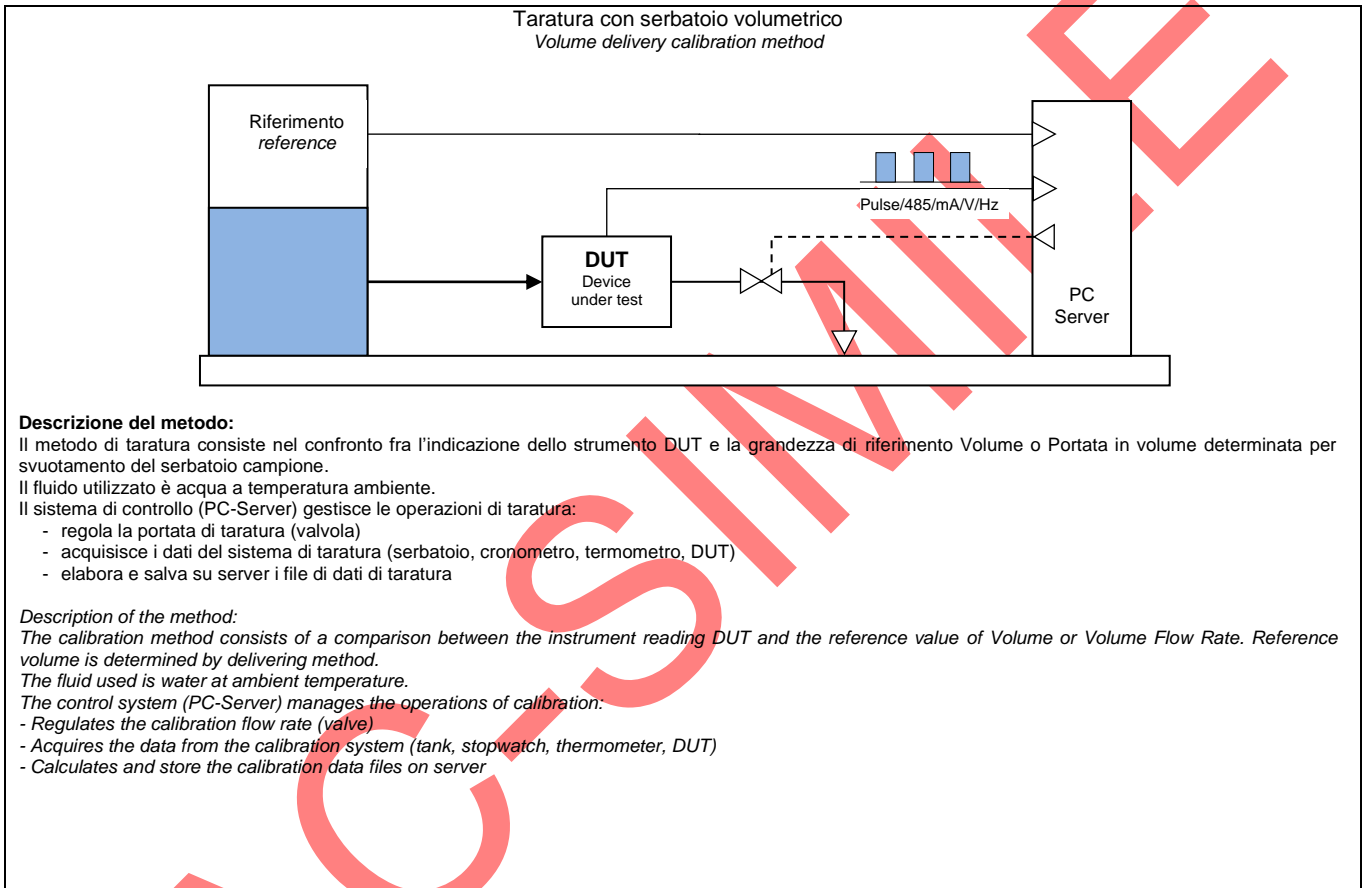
Taratura con serbatoio volumetrico
*Volume delivery calibration method*

Riferimento
*reference*

Pulse/485/mA/V/Hz

**DUT**
Device
under test

PC
Server

**Descrizione del metodo:**
Il metodo di taratura consiste nel confronto fra l'indicazione dello strumento DUT e la grandezza di riferimento Volume o Portata in volume determinata per svuotamento del serbatoio campione.
Il fluido utilizzato è acqua a temperatura ambiente.
Il sistema di controllo (PC-Server) gestisce le operazioni di taratura:
- regola la portata di taratura (valvola)
- acquisisce i dati del sistema di taratura (serbatoio, cronometro, termometro, DUT)
- elabora e salva su server i file di dati di taratura

*Description of the method:*
*The calibration method consists of a comparison between the instrument reading DUT and the reference value of Volume or Volume Flow Rate. Reference volume is determined by delivering method.*
*The fluid used is water at ambient temperature.*
*The control system (PC-Server) manages the operations of calibration:*
*- Regulates the calibration flow rate (valve)*
*- Acquires the data from the calibration system (tank, stopwatch, thermometer, DUT)*
*- Calculates and store the calibration data files on server*

FAC-SIMILE